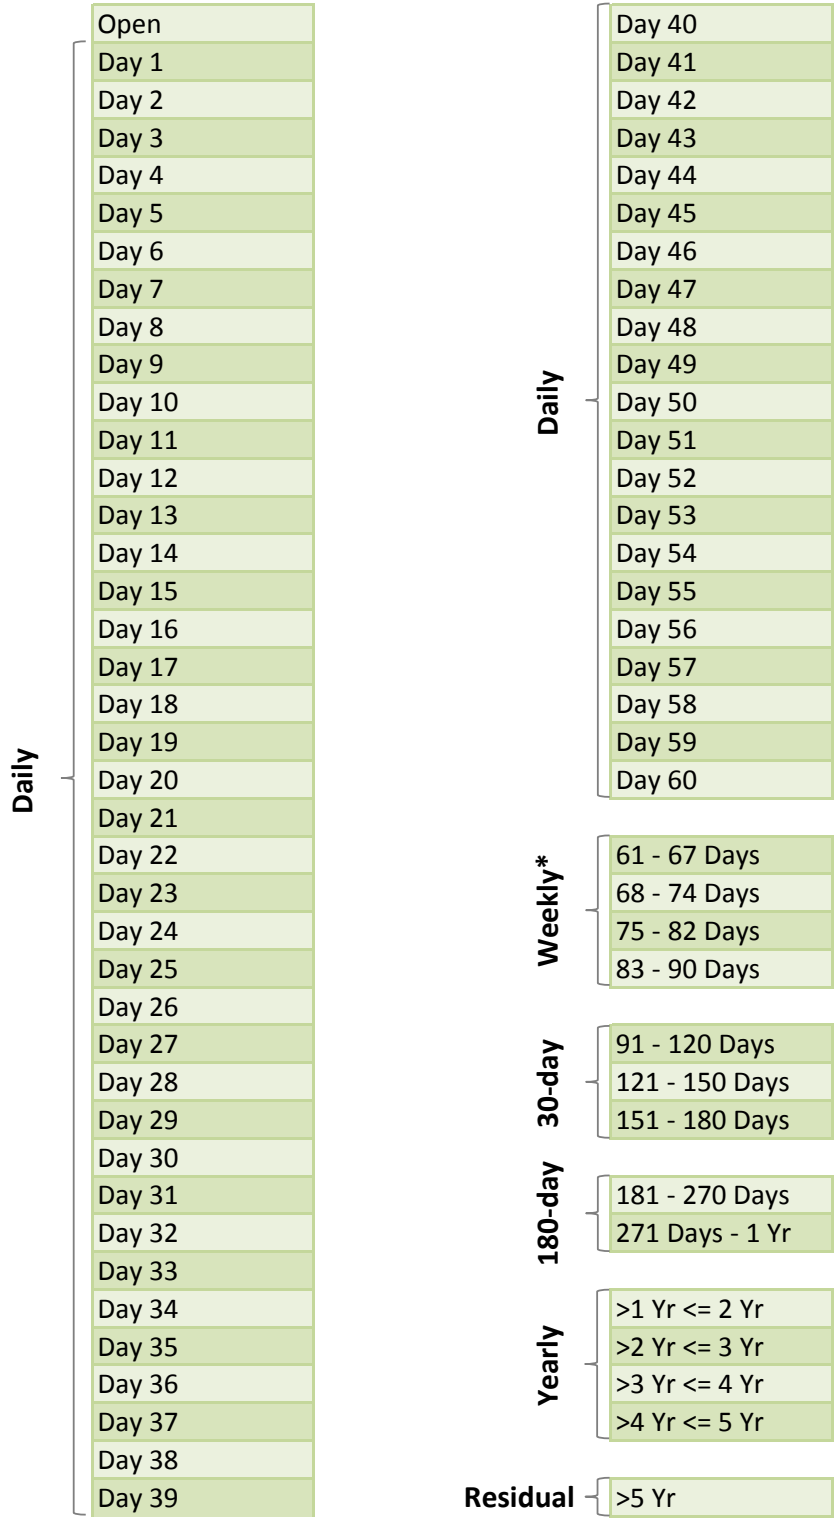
Daily

Open
Day 1
Day 2
Day 3
Day 4
Day 5
Day 6
Day 7
Day 8
Day 9
Day 10
Day 11
Day 12
Day 13
Day 14
Day 15
Day 16
Day 17
Day 18
Day 19
Day 20
Day 21
Day 22
Day 23
Day 24
Day 25
Day 26
Day 27
Day 28
Day 29
Day 30
Day 31
Day 32
Day 33
Day 34
Day 35
Day 36
Day 37
Day 38
Day 39

Daily

Day 40
Day 41
Day 42
Day 43
Day 44
Day 45
Day 46
Day 47
Day 48
Day 49
Day 50
Day 51
Day 52
Day 53
Day 54
Day 55
Day 56
Day 57
Day 58
Day 59
Day 60

Weekly*

61 - 67 Days
68 - 74 Days
75 - 82 Days
83 - 90 Days

30-day

91 - 120 Days
121 - 150 Days
151 - 180 Days

180-day

181 - 270 Days
271 Days - 1 Yr

Yearly

>1 Yr <= 2 Yr
>2 Yr <= 3 Yr
>3 Yr <= 4 Yr
>4 Yr <= 5 Yr

Residual

>5 Yr